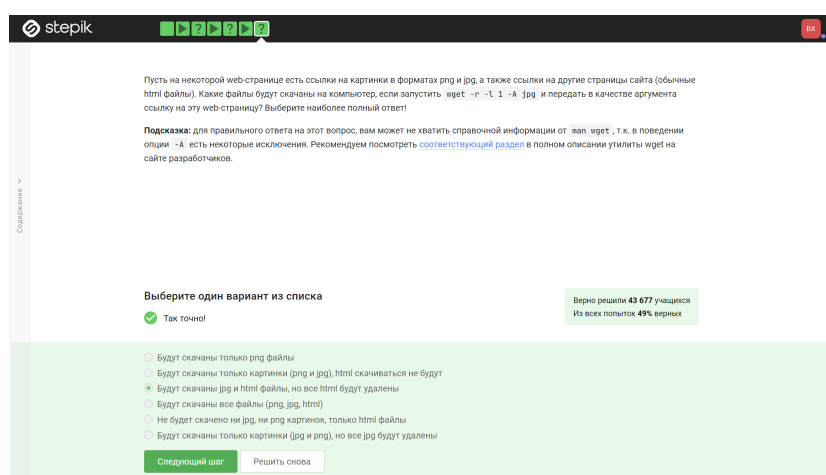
stepik

ВХ

Содержание >

Пусть на некоторой web-странице есть ссылки на картинки в форматах png и jpg, а также ссылки на другие страницы сайта (обычные html файлы). Какие файлы будут скачаны на компьютер, если запустить wget -r -l 1 -A jpg и передать в качестве аргумента ссылку на эту web-страницу? Выберите наиболее полный ответ!

**Подсказка:** для правильного ответа на этот вопрос, вам может не хватить справочной информации от man wget , т.к. в поведении опции -A есть некоторые исключения. Рекомендуем посмотреть соответствующий раздел в полном описании утилиты wget на сайте разработчиков.

Выберите один вариант из списка

Так точно!

Верно решили **43 677** учащихся
Из всех попыток **49%** верных

Будут скачаны только png файлы
Будут скачаны только картинки (png и jpg), html скачиваться не будут
Будут скачаны jpg и html файлы, но все html будут удалены
Будут скачаны все файлы (png, jpg, html)
Не будет скачено ни jpg, ни png картинок, только html файлы
Будут скачаны только картинки (jpg и png), но все jpg будут удалены

Следующий шаг
Решить снова